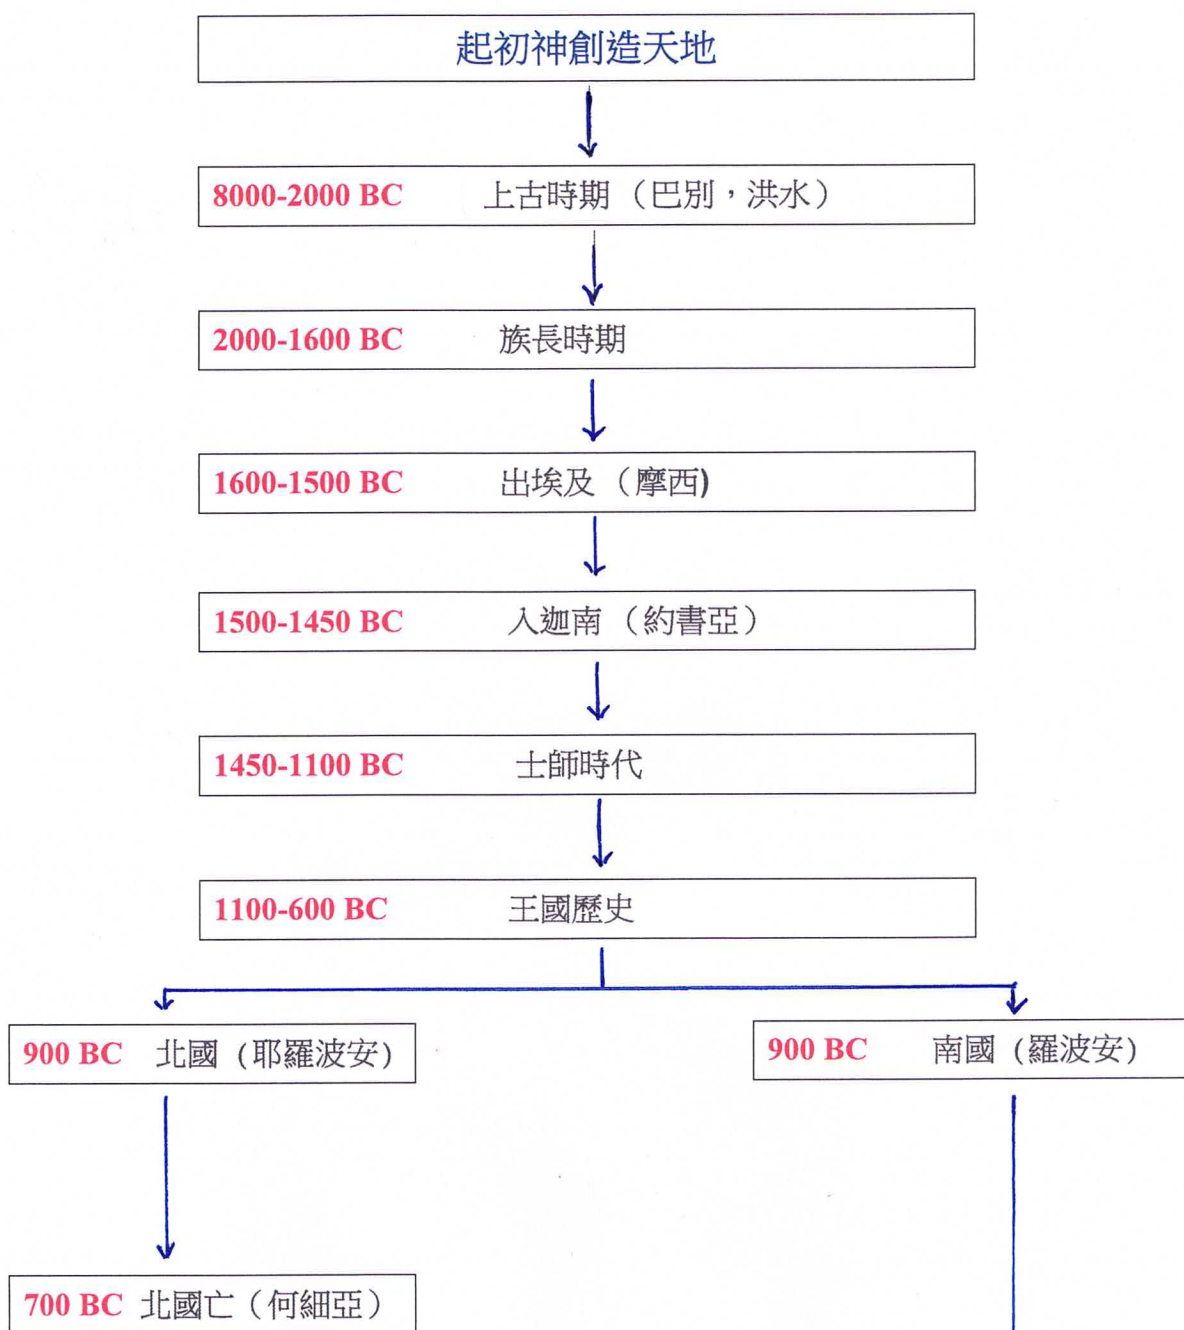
起初神創造天地

8000-2000 BC　上古時期（巴別，洪水）

2000-1600 BC　族長時期

1600-1500 BC　出埃及（摩西)

1500-1450 BC　入迦南（約書亞）

1450-1100 BC　士師時代

1100-600 BC　王國歷史

900 BC　北國（耶羅波安）

900 BC　南國（羅波安）

700 BC　北國亡（何細亞）